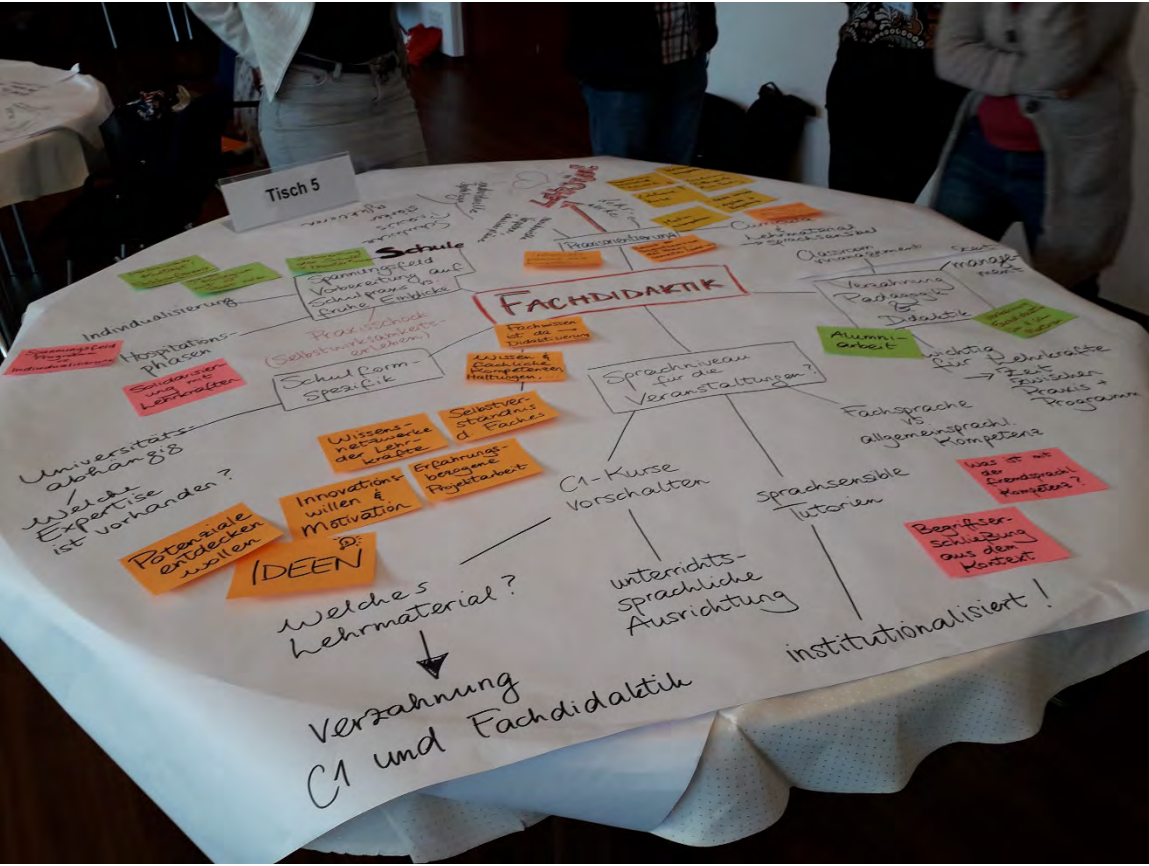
Tisch 5

FACHDIDAKTIK

Schule

Spannungsfeld Vorbereitung auf Schulpraxis früher Einblicke

Praxisschock (Selbstwirksamkeitserleben)

Individualisierung

Hospitationsphasen

Schulformspezifik

Solidarisierung mit Lehrkräften

Praxisorientierung

Leitbild

Curricula Lehrkräfte Sprachschulen

Classroom management

Stress management

Verzahnung Pädagogik & Didaktik

Alumniarbeit

wichtig für Lehrkräfte → Zeit zwischen Praxis + Programm

Fachwissen ist da Didaktisierung

Wissen & fachliche Kompetenzen Haltungen

Selbstverständnis d. Faches

Wissensnetzwerke der Lehrkräfte

Erfahrungsbezogene Projektarbeit

Innovationswillen & Motivation

Potenziale entdecken wollen

IDEEN

Sprachniveau für die Veranstaltungen?

Fachsprache vs allgemeinsprachl. Kompetenz

Was ist mit der Fremdsprachl. Kompetenz?

Begriffserschließung aus dem Kontext

Universitätsabhängig

Welche Expertise ist vorhanden?

C1-Kurse vorschalten

Sprachsensible Tutorien

Welches Lehrmaterial?

unterrichtssprachliche Ausrichtung

institutionalisiert!

Verzahnung C1 und Fachdidaktik